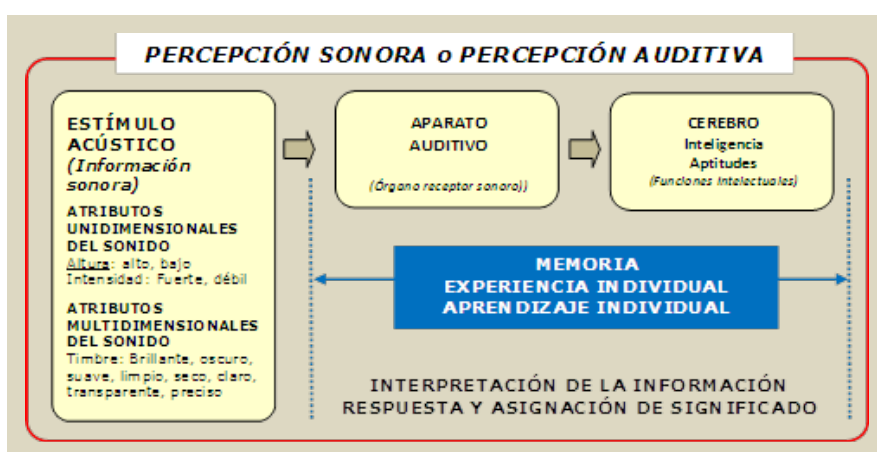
PERCEPCIÓN SONORA o PERCEPCIÓN AUDITIVA

ESTÍMULO ACÚSTICO (Información sonora)

ATRIBUTOS UNIDIMENSIONALES DEL SONIDO
Altura: alto, bajo
Intensidad: Fuerte, débil

ATRIBUTOS MULTIDIMENSIONALES DEL SONIDO
Timbre: Brillante, oscuro, suave, limpio, seco, claro, transparente, preciso

APARATO AUDITIVO
(Órgano receptor sonoro))

CEREBRO
Inteligencia
Aptitudes
(Funciones Intelectuales)

MEMORIA
EXPERIENCIA INDIVIDUAL
APRENDIZAJE INDIVIDUAL

INTERPRETACIÓN DE LA INFORMACIÓN
RESPUESTA Y ASIGNACIÓN DE SIGNIFICADO